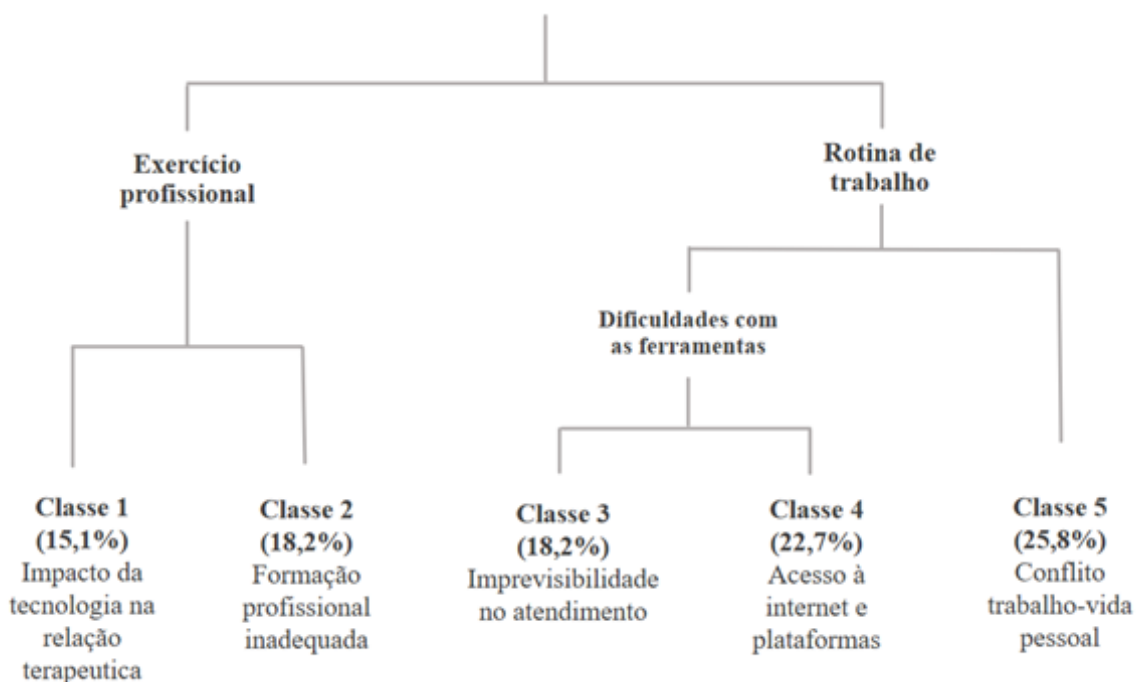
Exercício profissional

Rotina de trabalho

Dificuldades com as ferramentas

Classe 1
(15,1%)
Impacto da tecnologia na relação terapeutica

Classe 2
(18,2%)
Formação profissional inadequada

Classe 3
(18,2%)
Imprevisibilidade no atendimento

Classe 4
(22,7%)
Acesso à internet e plataformas

Classe 5
(25,8%)
Conflito trabalho-vida pessoal